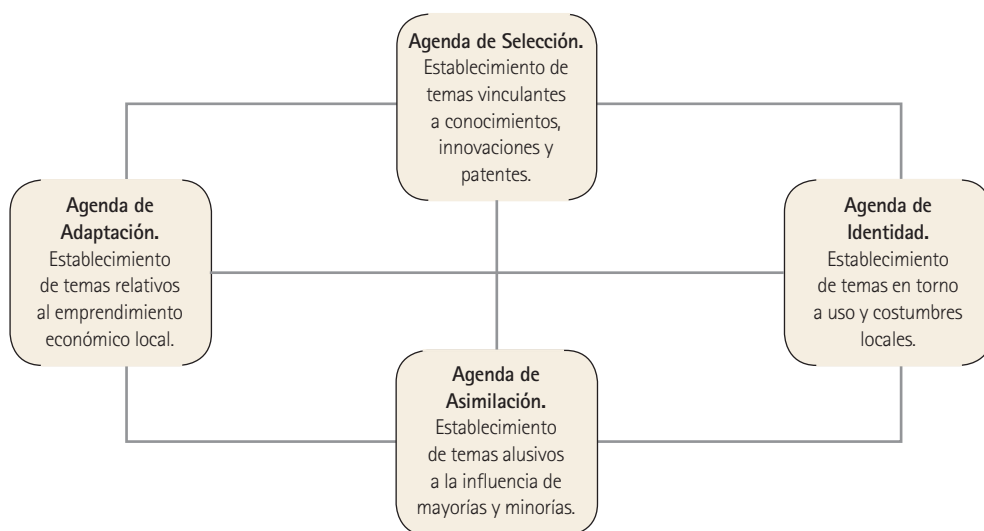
**Agenda de Selección.** Establecimiento de temas vinculantes a conocimientos, innovaciones y patentes.

**Agenda de Adaptación.** Establecimiento de temas relativos al emprendimiento económico local.

**Agenda de Identidad.** Establecimiento de temas en torno a uso y costumbres locales.

**Agenda de Asimilación.** Establecimiento de temas alusivos a la influencia de mayorías y minorías.